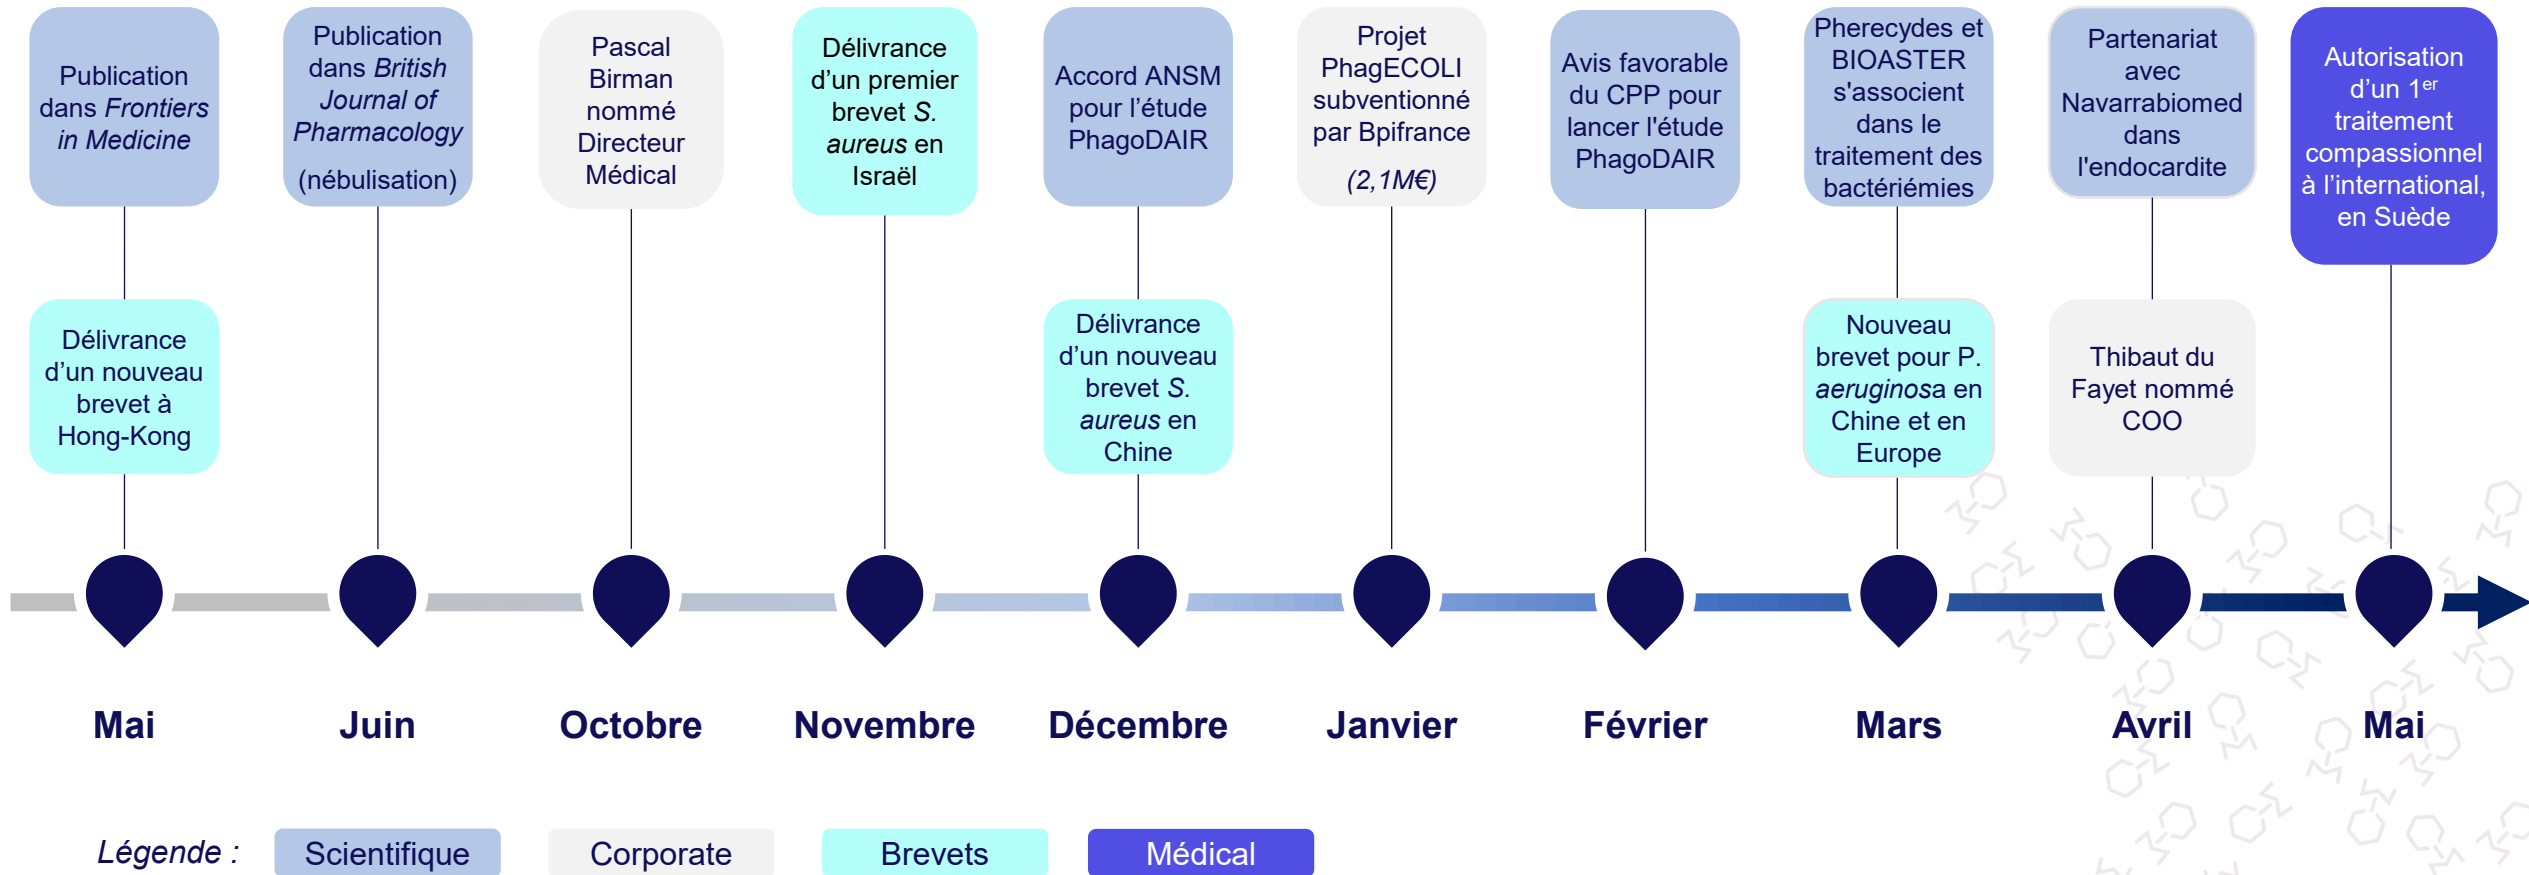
Publication dans Frontiers in Medicine

Délivrance d'un nouveau brevet à Hong-Kong

Mai

Publication dans British Journal of Pharmacology

(nébulisation)

Juin

Pascal Birman nommé Directeur Médical

Octobre

Délivrance d'un premier brevet S. aureus en Israël

Novembre

Accord ANSM pour l'étude PhagoDAIR

Délivrance d'un nouveau brevet S. aureus en Chine

Décembre

Projet PhagECOLI subventionné par Bpifrance

(2,1M€)

Janvier

Avis favorable du CPP pour lancer l'étude PhagoDAIR

Février

Pherecydes et BIOASTER s'associent dans le traitement des bactériémies

Nouveau brevet pour P. aeruginosa en Chine et en Europe

Mars

Partenariat avec Navarrabiomed dans l'endocardite

Thibaut du Fayet nommé COO

Avril

Autorisation d'un 1$^{er}$ traitement compassionnel à l'international, en Suède

Mai

Légende : Scientifique Corporate Brevets Médical